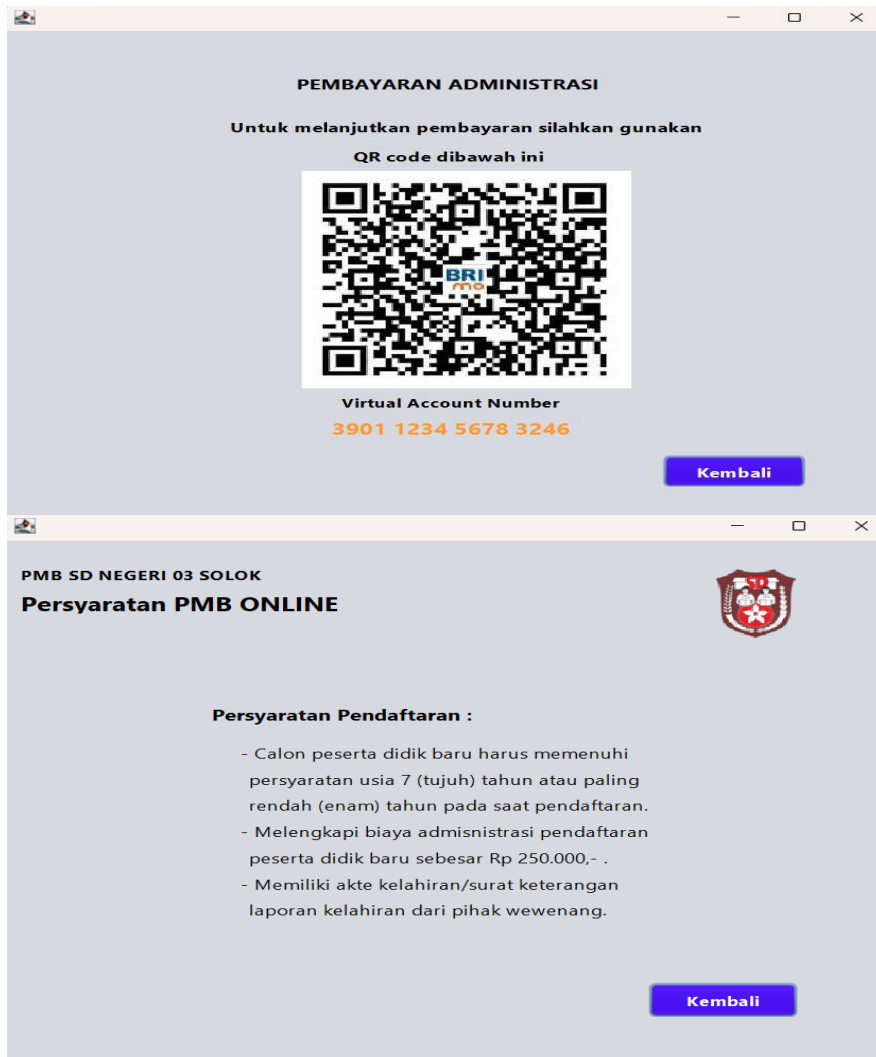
PEMBAYARAN ADMINISTRASI

Untuk melanjutkan pembayaran silahkan gunakan QR code dibawah ini

BRI mo

Virtual Account Number

3901 1234 5678 3246

Kembali

PMB SD NEGERI 03 SOLOK

Persyaratan PMB ONLINE

SD

Persyaratan Pendaftaran :

- Calon peserta didik baru harus memenuhi persyaratan usia 7 (tujuh) tahun atau paling rendah (enam) tahun pada saat pendaftaran.
- Melengkapi biaya admisnistrasi pendaftaran peserta didik baru sebesar Rp 250.000,- .
- Memiliki akte kelahiran/surat keterangan laporan kelahiran dari pihak wewenang.

Kembali